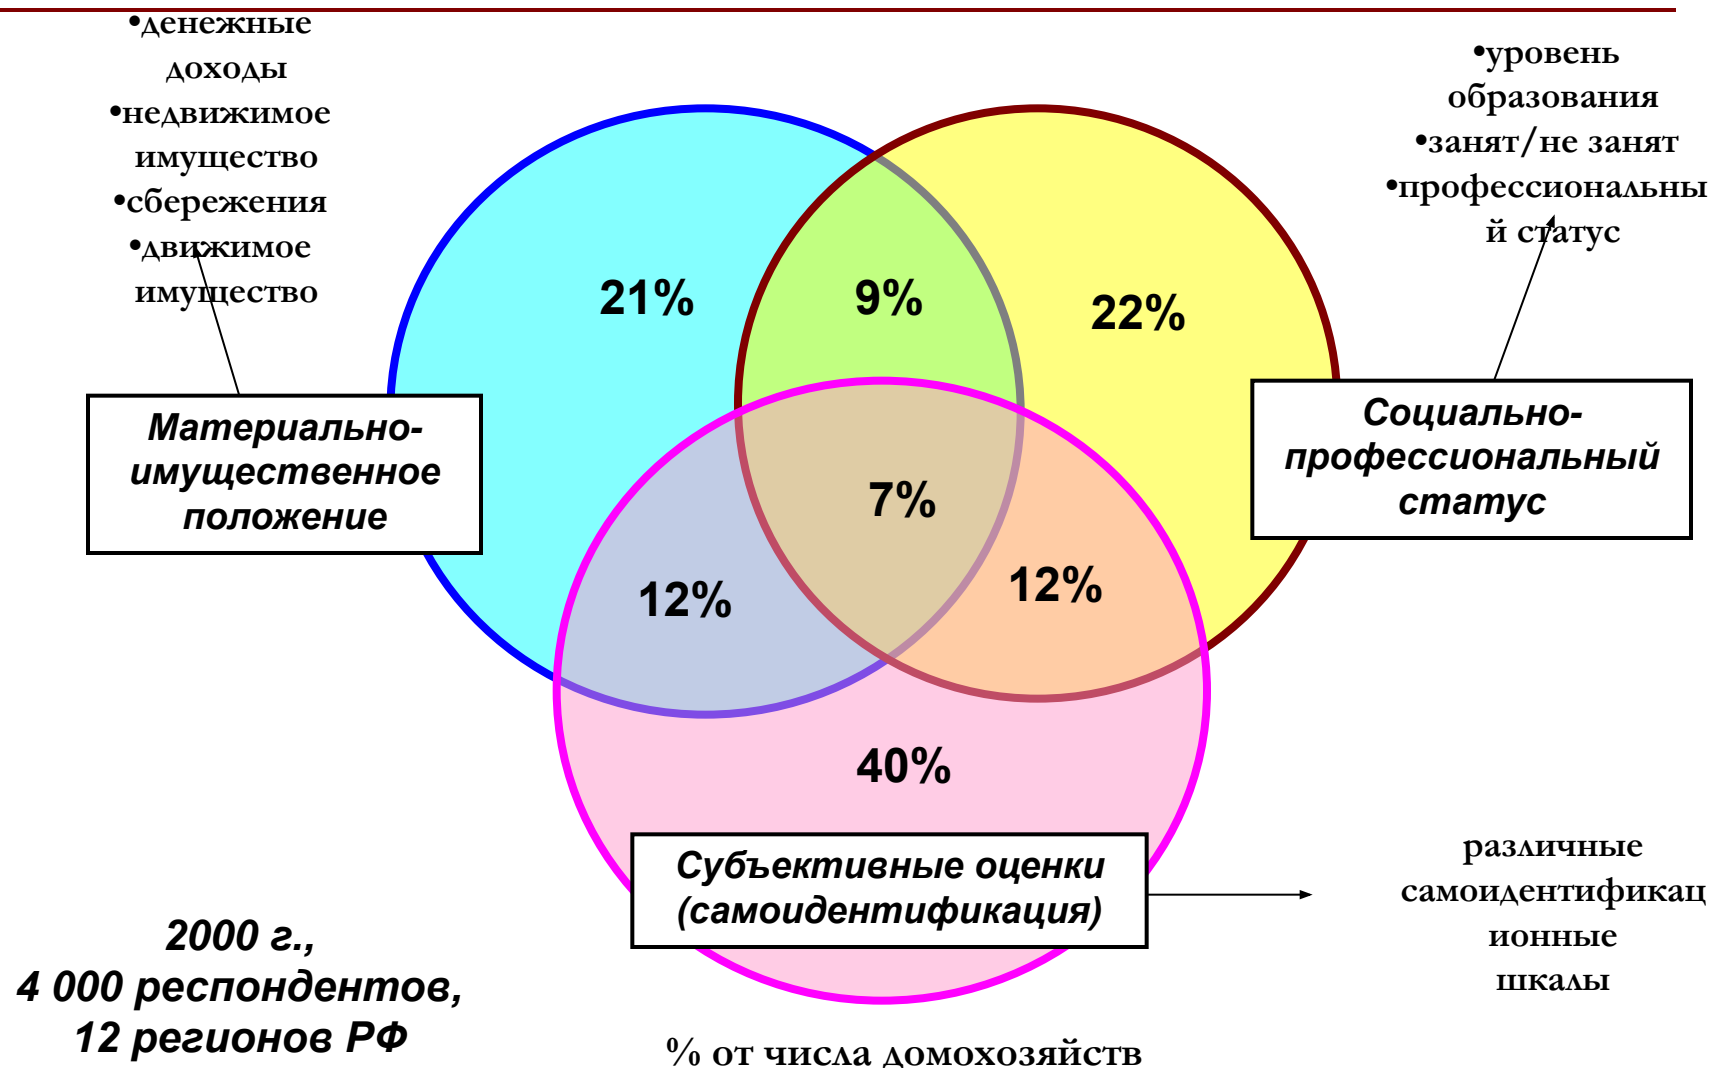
•денежные доходы
•недвижимое имущество
•сбережения
•движимое имущество

•уровень образования
•занят/не занят
•профессиональный статус

21%

9%

22%

Материально-имущественное положение

7%

Социально-профессиональный статус

12%

12%

40%

Субъективные оценки (самоидентификация)

различные самоидентификационные шкалы

2000 г.,
4 000 респондентов,
12 регионов РФ

% от числа домохозяйств